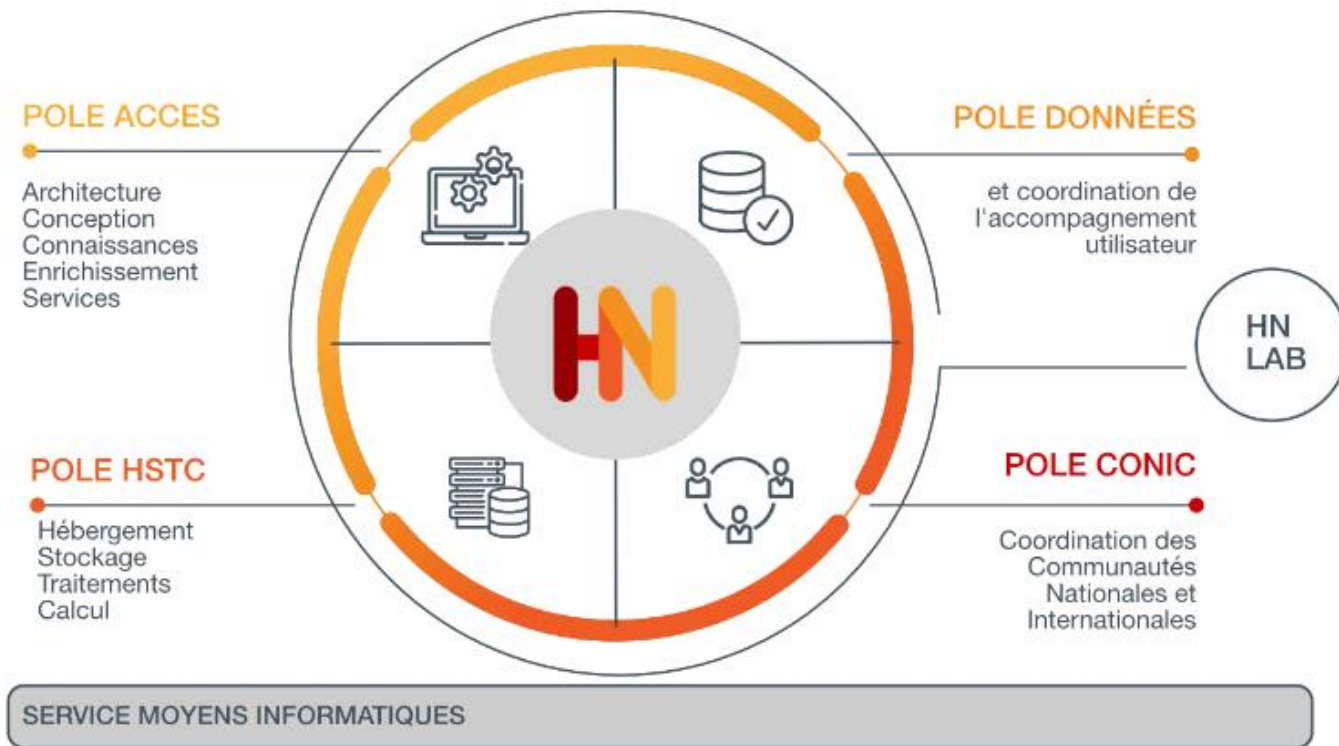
POLE ACCES

Architecture
Conception
Connaissances
Enrichissement
Services

POLE DONNÉES

et coordination de l'accompagnement utilisateur

HN

HN LAB

POLE HSTC

Hébergement
Stockage
Traitements
Calcul

POLE CONIC

Coordination des Communautés Nationales et Internationales

SERVICE MOYENS INFORMATIQUES